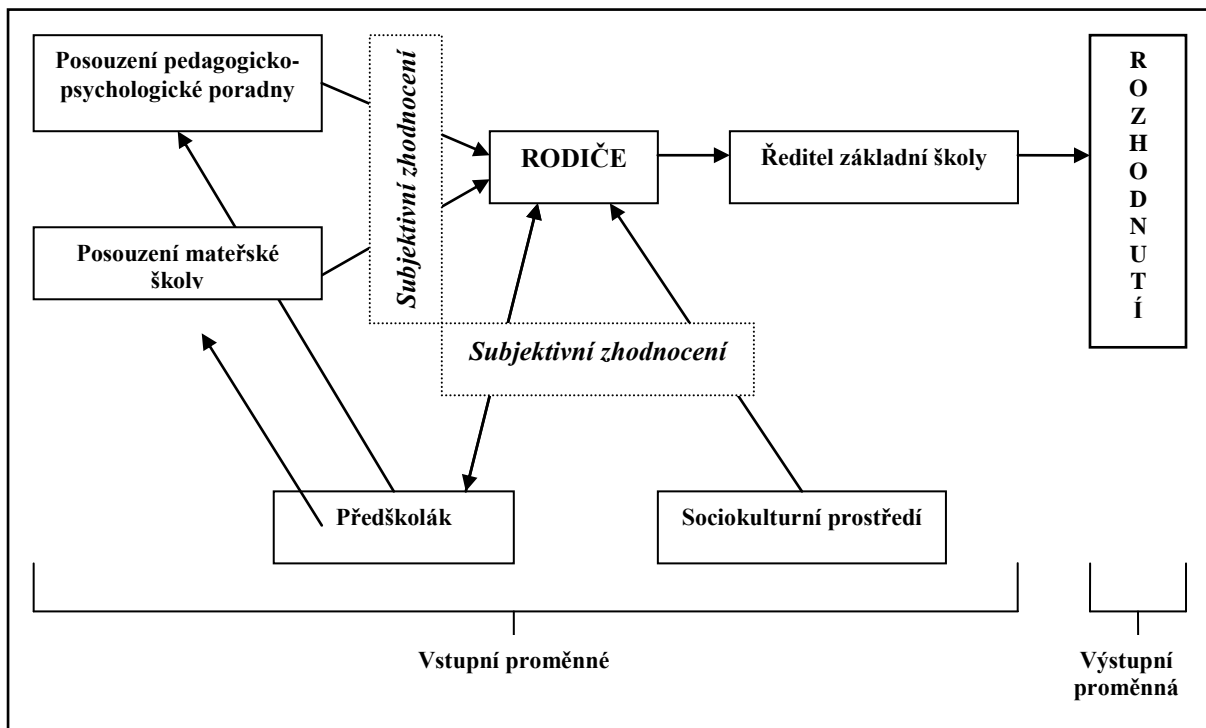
Posouzení pedagogicko-psychologické poradny

Subjektivní zhodnocení

RODIČE

Ředitel základní školy

ROZHODNUTÍ

Posouzení mateřské školy

Subjektivní zhodnocení

Předškolák

Sociokulturní prostředí

Vstupní proměnné

Výstupní proměnná